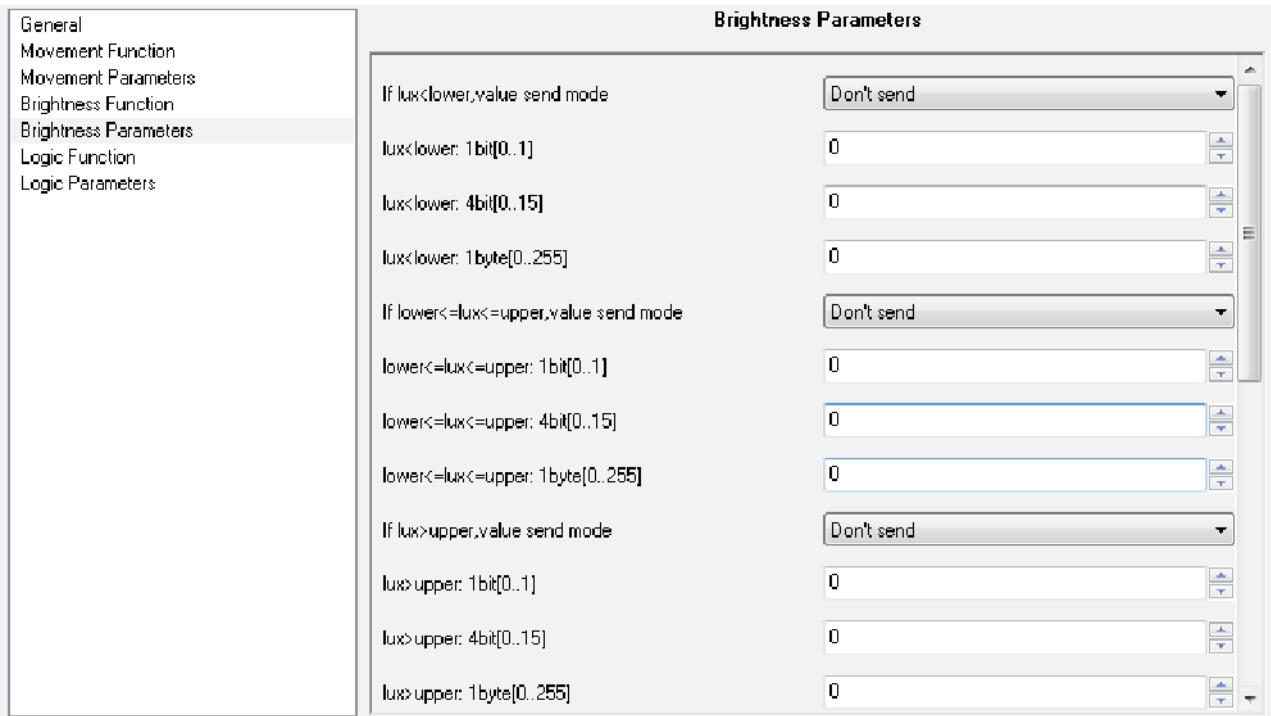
General
Movement Function
Movement Parameters
Brightness Function
Brightness Parameters
Logic Function
Logic Parameters

Brightness Parameters

| | |
|---|---|
| If lux<lower,value send mode | Don't send |
| lux<lower: 1bit[0..1] | 0 |
| lux<lower: 4bit[0..15] | 0 |
| lux<lower: 1byte[0..255] | 0 |
| If lower<=lux<=upper,value send mode | Don't send |
| lower<=lux<=upper: 1bit[0..1] | 0 |
| lower<=lux<=upper: 4bit[0..15] | 0 |
| lower<=lux<=upper: 1byte[0..255] | 0 |
| If lux>upper,value send mode | Don't send |
| lux>upper: 1bit[0..1] | 0 |
| lux>upper: 4bit[0..15] | 0 |
| lux>upper: 1byte[0..255] | 0 |